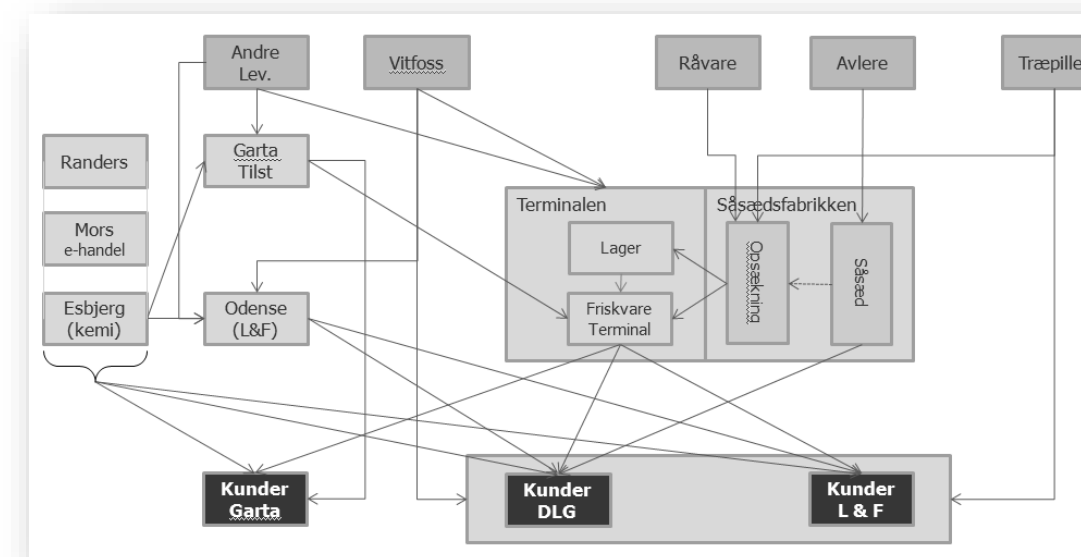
Andre Lev.

Vitfoss

Råvare

Avlere

Træpille

Randers

Mors e-handel

Esbjerg (kemi)

Garta Tilst

Odense (L&F)

Terminalen

Lager

Friskvare Terminal

Såsædsfabrikken

Opsækring

Såsæd

Kunder Garta

Kunder DLG

Kunder L & F